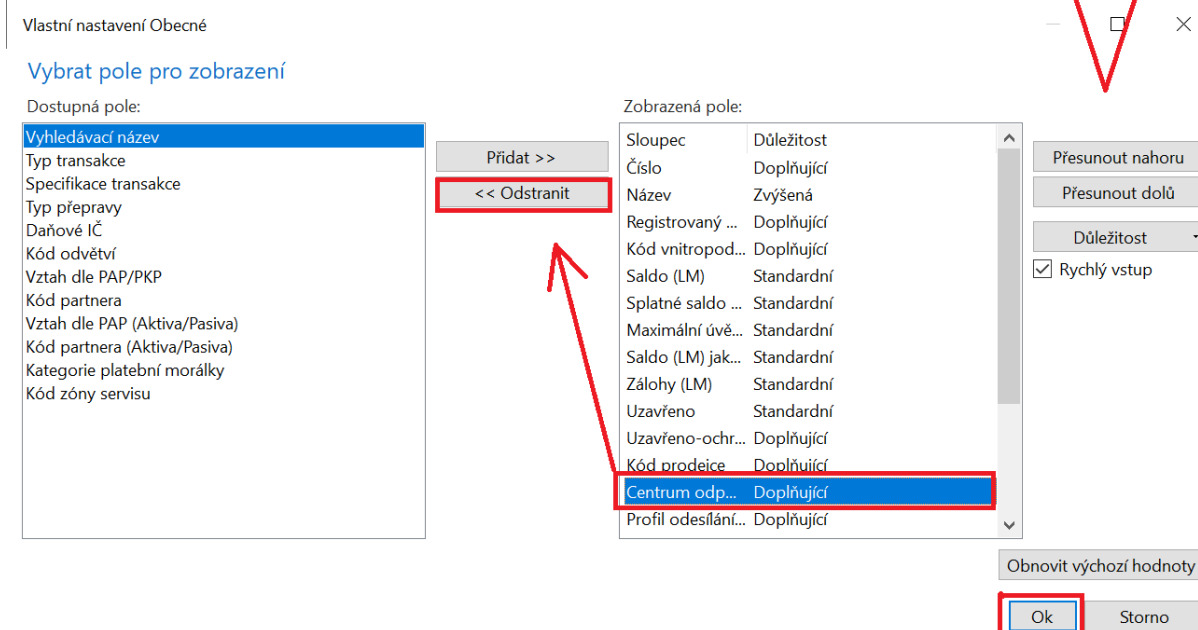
Vlastní nastavení Obecné

Vybrat pole pro zobrazení

Dostupná pole:

Vyhledávací název
Typ transakce
Specifikace transakce
Typ přepravy
Daňové IČ
Kód odvětví
Vztah dle PAP/PKP
Kód partnera
Vztah dle PAP (Aktiva/Pasiva)
Kód partnera (Aktiva/Pasiva)
Kategorie platební morálky
Kód zóny servisu

Přidat >>
<< Odstranit

Zobrazená pole:

| Sloupec | Důležitost |
|---|---|
| Číslo | Doplňující |
| Název | Zvýšená |
| Registrovaný ... | Doplňující |
| Kód vnitropod... | Doplňující |
| Saldo (LM) | Standardní |
| Splatné saldo ... | Standardní |
| Maximální úvě... | Standardní |
| Saldo (LM) jak... | Standardní |
| Zálohy (LM) | Standardní |
| Uzavřeno | Standardní |
| Uzavřeno-ochr... | Doplňující |
| Kód prodejce | Doplňující |
| Centrum odp... | Doplňující |
| Profil odesílání... | Doplňující |

Přesunout nahoru
Přesunout dolů
Důležitost
Rychlý vstup

Obnovit výchozí hodnoty
Ok
Storno